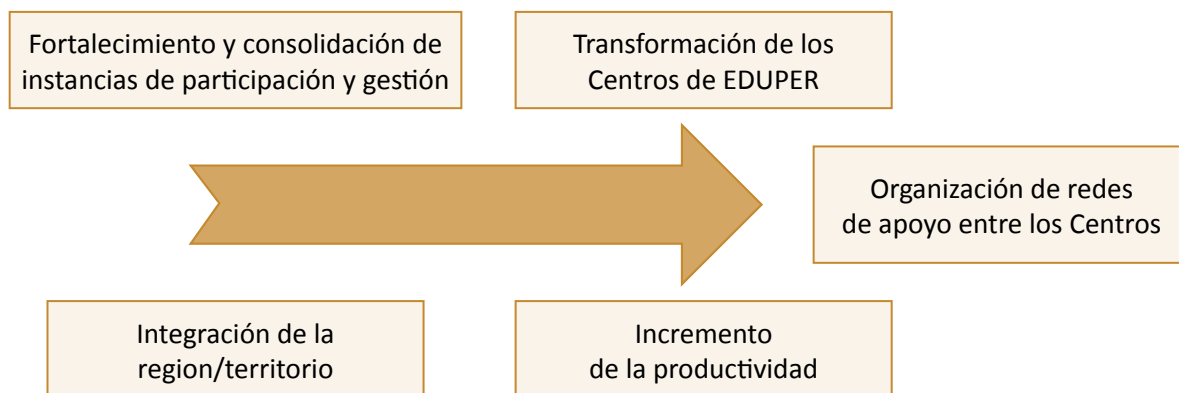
Fortalecimiento y consolidación de instancias de participación y gestión

Transformación de los Centros de EDUPER

Organización de redes de apoyo entre los Centros

Integración de la region/territorio

Incremento de la productividad